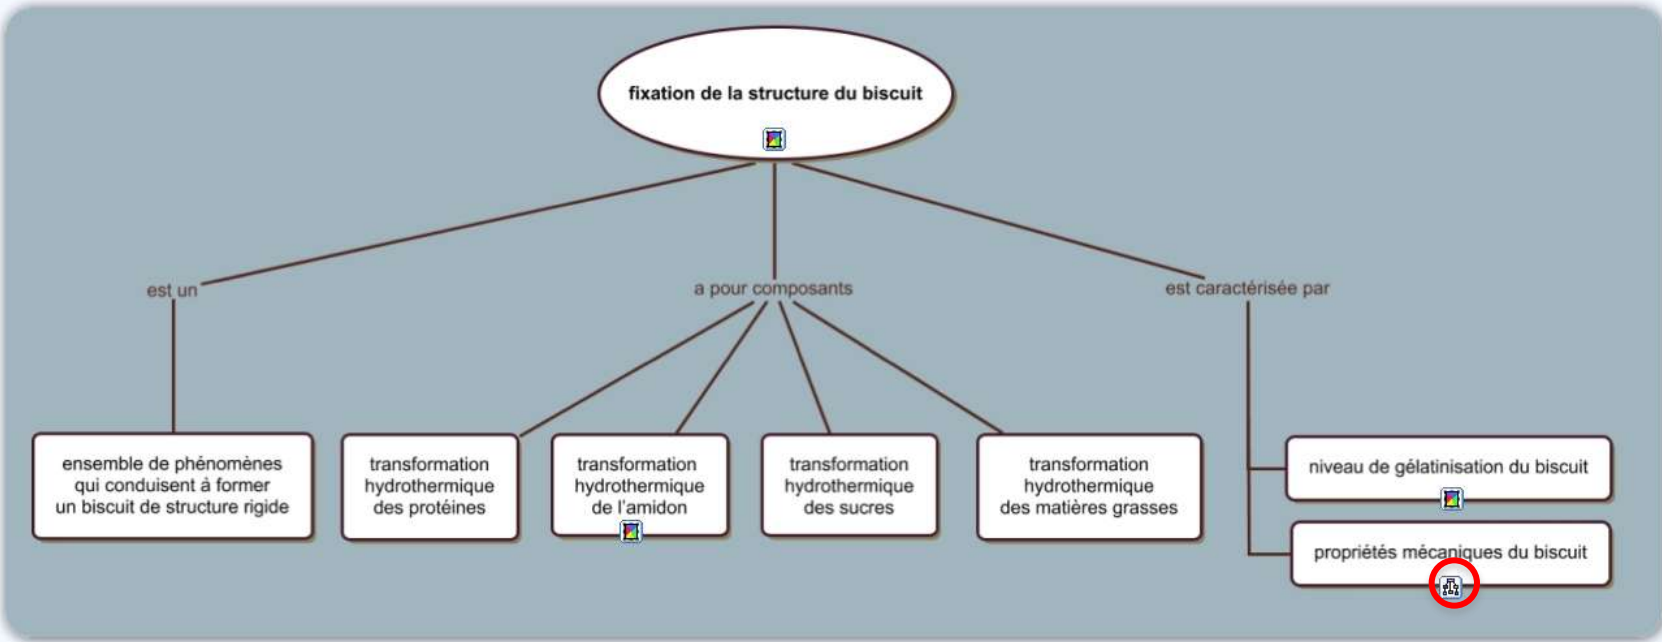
fixation de la structure du biscuit

est un

a pour composants

est caractérisée par

ensemble de phénomènes qui conduisent à former un biscuit de structure rigide

transformation hydrothermique des protéines

transformation hydrothermique de l'amidon

transformation hydrothermique des sucres

transformation hydrothermique des matières grasses

niveau de gélatinisation du biscuit

propriétés mécaniques du biscuit